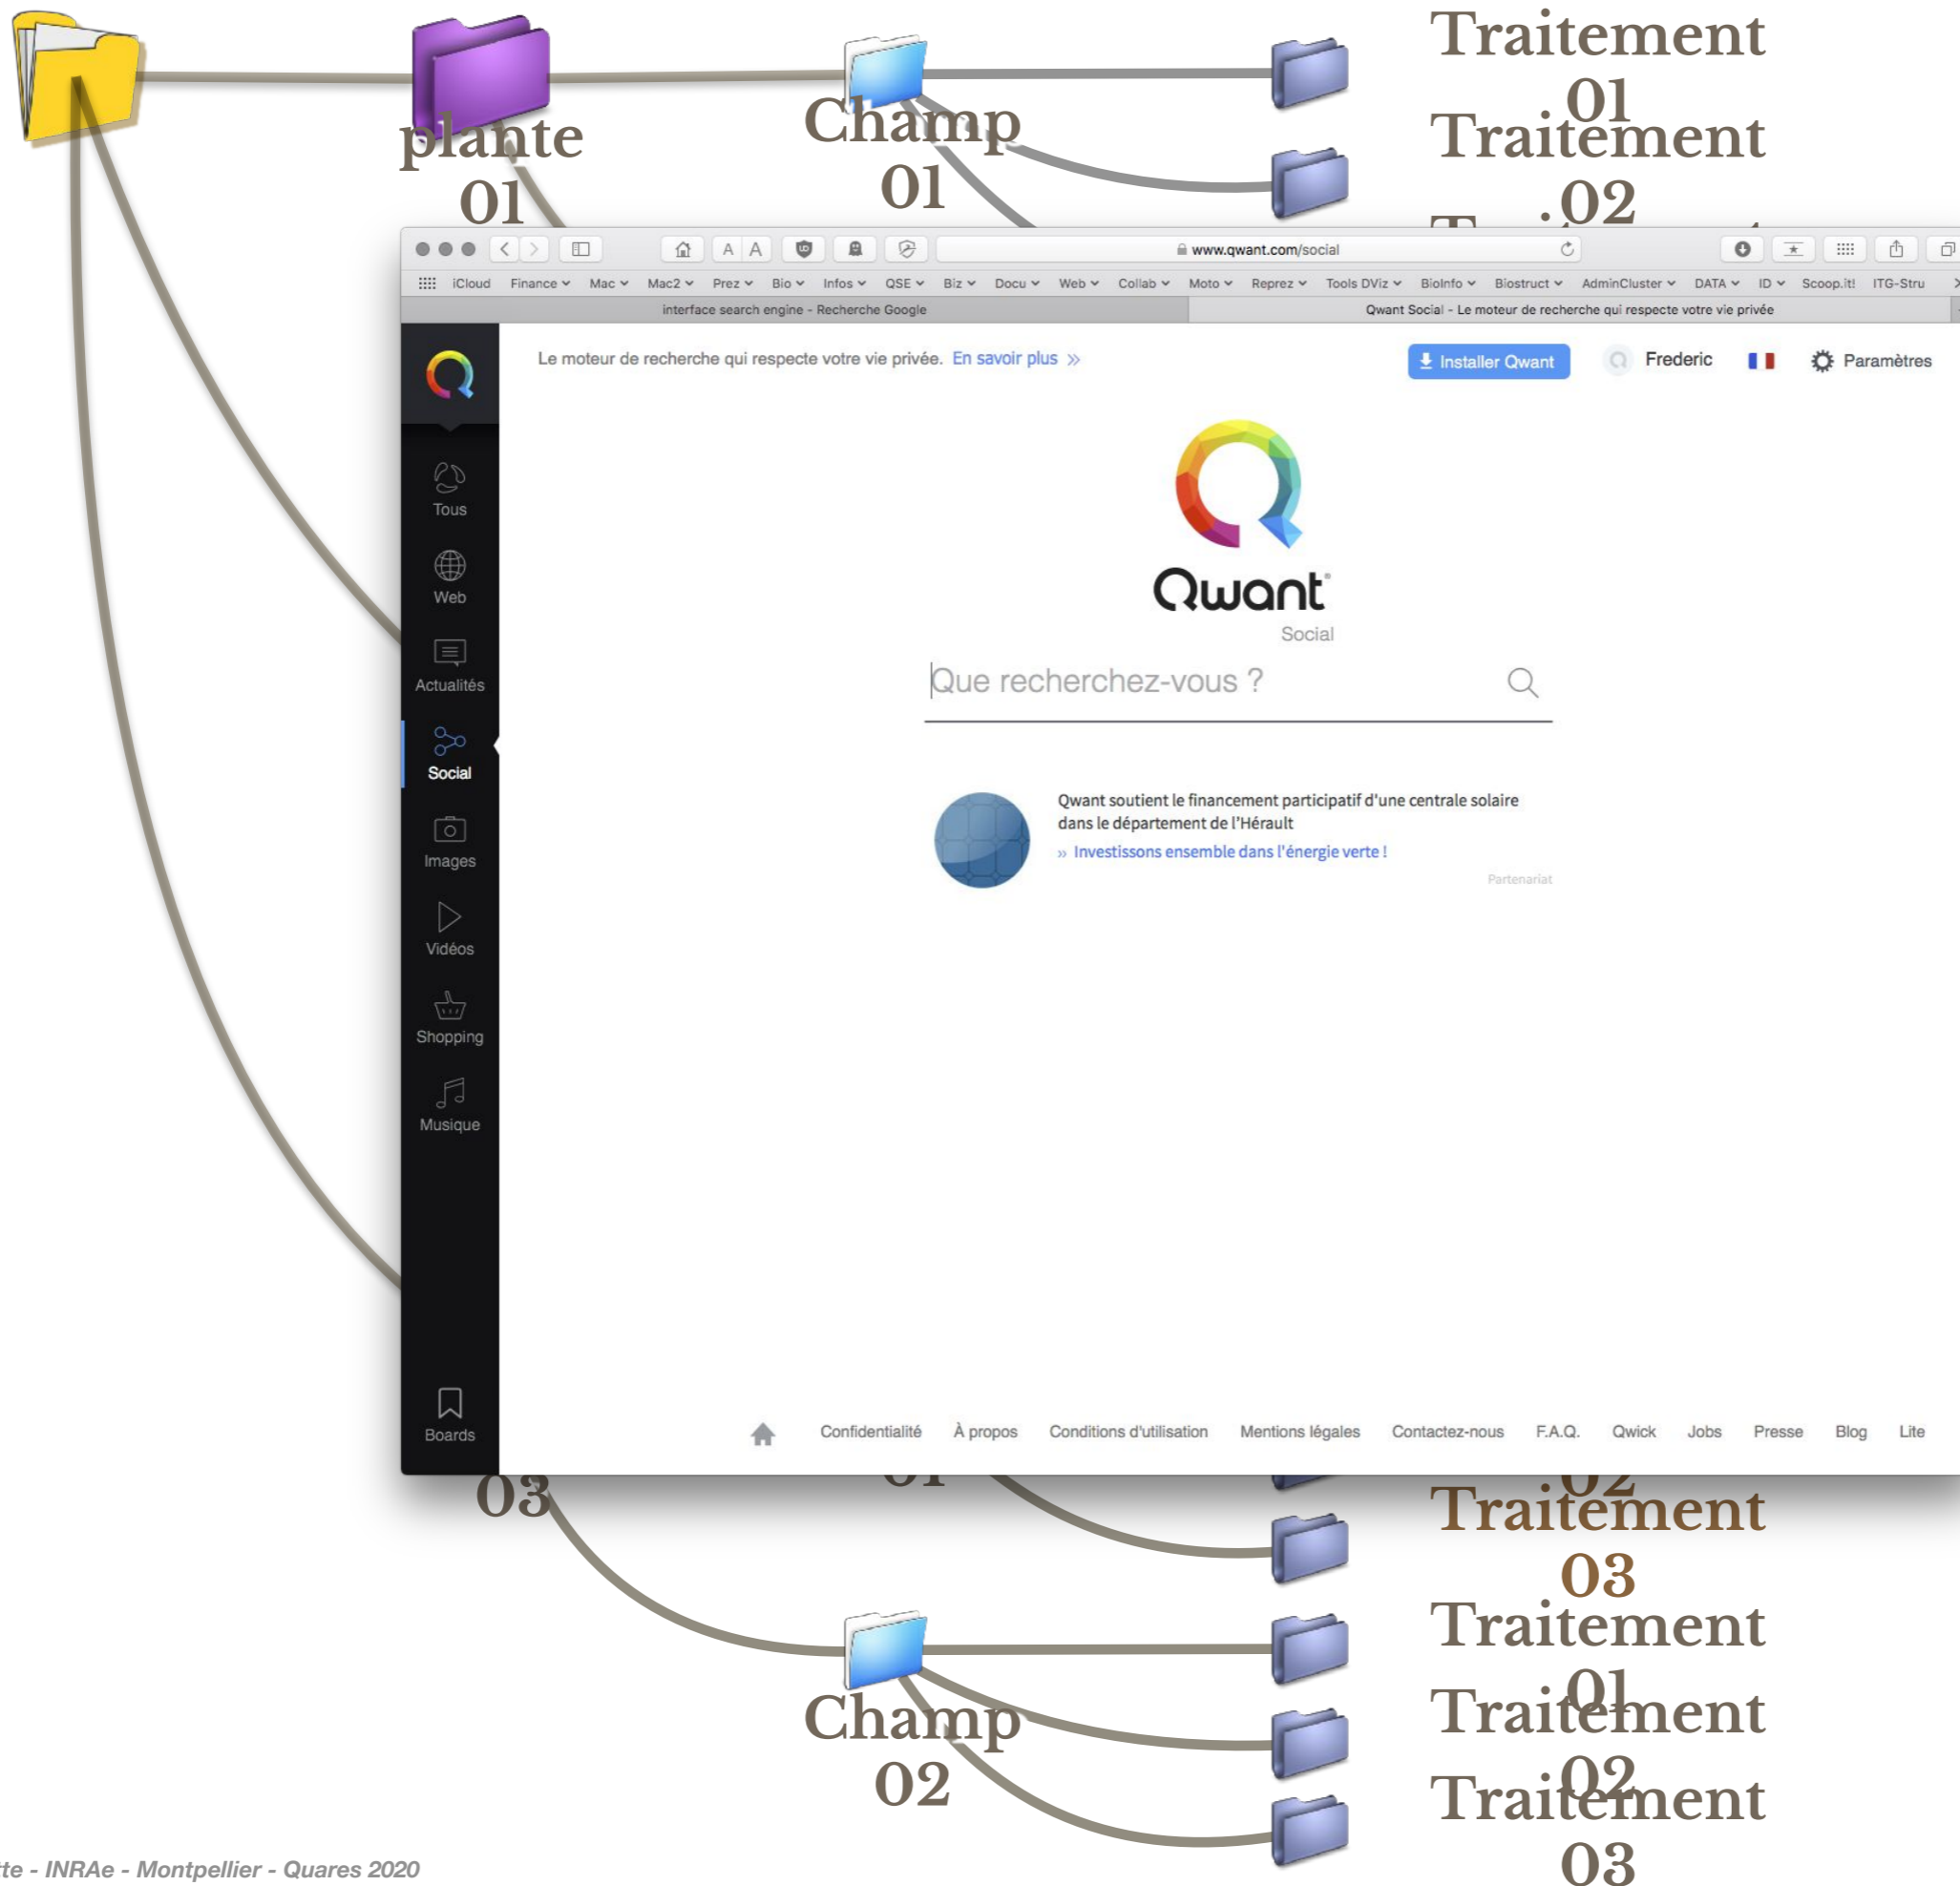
plante 01

Champ 01

Traitement 01

Traitement .02

www.qwant.com/social

iCloud Finance Mac Mac2 Prez Bio Infos QSE Biz Docu Web Collab Moto Reprez Tools DViz BioInfo Biostruct AdminCluster DATA ID Scoop.it! ITG-Stru

interface search engine - Recherche Google

Qwant Social - Le moteur de recherche qui respecte votre vie privée

Le moteur de recherche qui respecte votre vie privée. En savoir plus »

Installer Qwant

Frederic

Paramètres

Tous

Web

Actualités

Social

Images

Vidéos

Shopping

Musique

Boards

Qwant

Social

Que recherchez-vous ?

Qwant soutient le financement participatif d'une centrale solaire dans le département de l'Hérault

» Investissons ensemble dans l'énergie verte !

Partenariat

Confidentialité À propos Conditions d'utilisation Mentions légales Contactez-nous F.A.Q. Qwick Jobs Presse Blog Lite

03

Traitement 03

Champ 02

Traitement 01

Traitement 02

Traitement 03

te - INRAe - Montpellier - Quares 2020